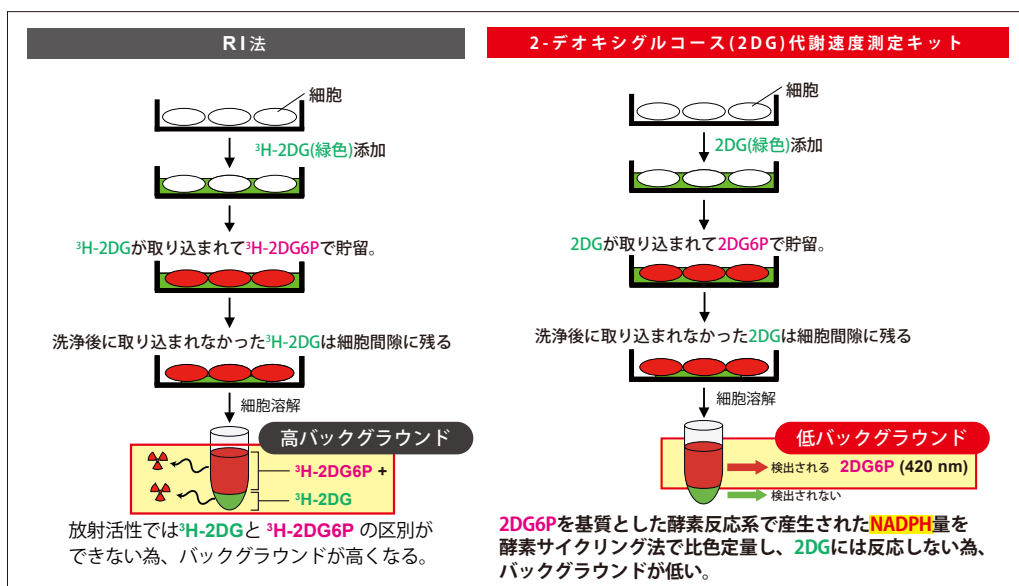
RI法

細胞

$^3$H-2DG(緑色)添加

$^3$H-2DGが取り込まれて$^3$H-2DG6Pで貯留。

洗浄後に取り込まれなかった$^3$H-2DGは細胞間隙に残る

細胞溶解

高バックグラウンド

$^3$H-2DG6P +

$^3$H-2DG

放射活性では$^3$H-2DGと $^3$H-2DG6P の区別ができない為、バックグラウンドが高くなる。

2-デオキシグルコース(2DG)代謝速度測定キット

細胞

2DG(緑色)添加

2DGが取り込まれて2DG6Pで貯留。

洗浄後に取り込まれなかった2DGは細胞間隙に残る

細胞溶解

低バックグラウンド

検出される 2DG6P (420 nm)

検出されない

2DG6Pを基質とした酵素反応系で産生されたNADPH量を酵素サイクリング法で比色定量し、2DGには反応しない為、バックグラウンドが低い。